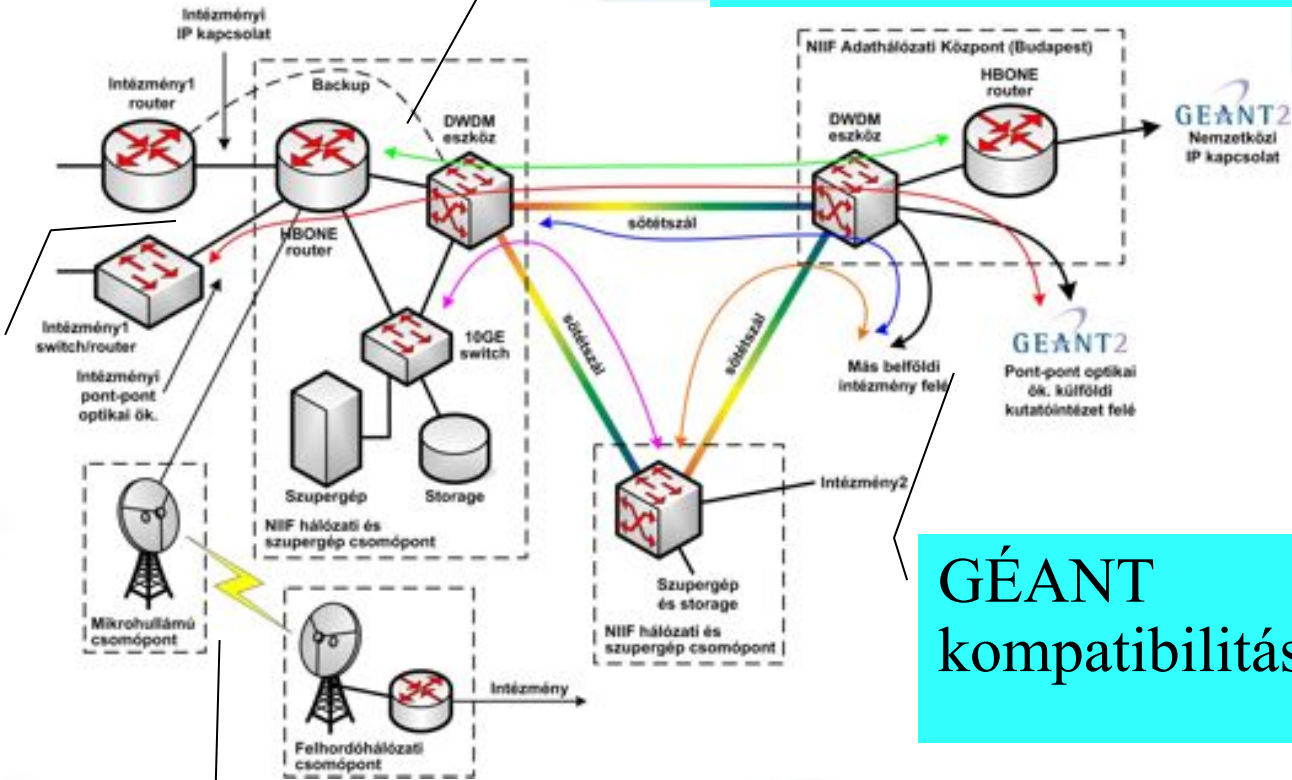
Intézményi IP kapcsolat

Intézmény1 router

Backup

DWDM eszköz

HBONE router

Intézmény1 switch/router

Intézményi pont-pont optikai ök.

10GE switch

Szupergép

Storage

NIIF hálózati és szupergép csomópont

Mikrohullámú csomópont

Felhordóhálózati csomópont

Intézmény

NIIF Adathálózati Központ (Budapest)

HBONE router

DWDM eszköz

GEANT2

Nemzetközi IP kapcsolat

sötétszál

sötétszál

sötétszál

GEANT2

Más belföldi intézmény felé

Pont-pont optikai ök. külföldi kutatóintézet felé

Intézmény2

Szupergép és storage

NIIF hálózati és szupergép csomópont

GÉANT kompatibilitás